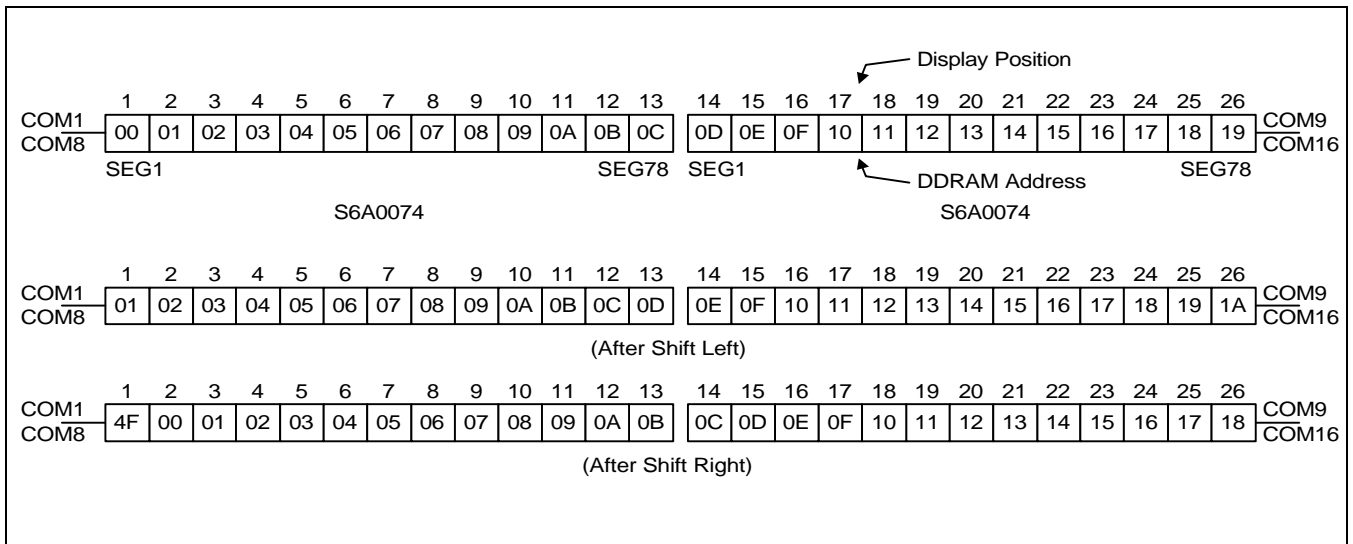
Display Position

| | 1 | 2 | 3 | 4 | 5 | 6 | 7 | 8 | 9 | 10 | 11 | 12 | 13 | 14 | 15 | 16 | 17 | 18 | 19 | 20 | 21 | 22 | 23 | 24 | 25 | 26 | |
|---|---|---|---|---|---|---|---|---|---|---|---|---|---|---|---|---|---|---|---|---|---|---|---|---|---|---|---|
| COM1 COM8 | 00 | 01 | 02 | 03 | 04 | 05 | 06 | 07 | 08 | 09 | 0A | 0B | 0C | 0D | 0E | 0F | 10 | 11 | 12 | 13 | 14 | 15 | 16 | 17 | 18 | 19 | COM9 COM16 |

SEG1 SEG78 SEG1 DDRAM Address SEG78

S6A0074 S6A0074

| | 1 | 2 | 3 | 4 | 5 | 6 | 7 | 8 | 9 | 10 | 11 | 12 | 13 | 14 | 15 | 16 | 17 | 18 | 19 | 20 | 21 | 22 | 23 | 24 | 25 | 26 | |
|---|---|---|---|---|---|---|---|---|---|---|---|---|---|---|---|---|---|---|---|---|---|---|---|---|---|---|---|
| COM1 COM8 | 01 | 02 | 03 | 04 | 05 | 06 | 07 | 08 | 09 | 0A | 0B | 0C | 0D | 0E | 0F | 10 | 11 | 12 | 13 | 14 | 15 | 16 | 17 | 18 | 19 | 1A | COM9 COM16 |

(After Shift Left)

| | 1 | 2 | 3 | 4 | 5 | 6 | 7 | 8 | 9 | 10 | 11 | 12 | 13 | 14 | 15 | 16 | 17 | 18 | 19 | 20 | 21 | 22 | 23 | 24 | 25 | 26 | |
|---|---|---|---|---|---|---|---|---|---|---|---|---|---|---|---|---|---|---|---|---|---|---|---|---|---|---|---|
| COM1 COM8 | 4F | 00 | 01 | 02 | 03 | 04 | 05 | 06 | 07 | 08 | 09 | 0A | 0B | 0C | 0D | 0E | 0F | 10 | 11 | 12 | 13 | 14 | 15 | 16 | 17 | 18 | COM9 COM16 |

(After Shift Right)